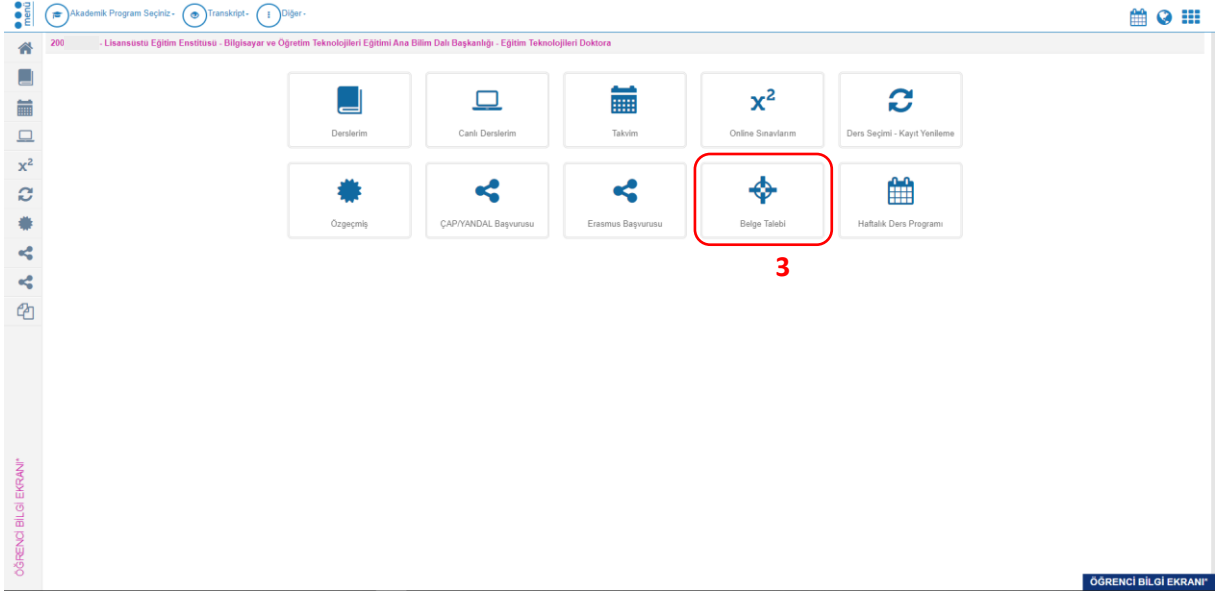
menu

Akademik Program Seçiniz

Transkript

Diğer

200 - Lisansüstü Eğitim Enstitüsü - Bilgisayar ve Öğretim Teknolojileri Eğitimi Ana Bilim Dalı Başkanlığı - Eğitim Teknolojileri Doktora

Derslerim

Canlı Derslerim

Takvim

$x^2$

Online Sınavlarım

Ders Seçimi - Kayıt Yenileme

Özgeçmiş

ÇAP/YANDAL Başvurusu

Erasmus Başvurusu

Belge Talebi

Haftalık Ders Programı

3

$x^2$

ÖĞRENCİ BİLGİ EKRANI*

ÖĞRENCİ BİLGİ EKRANI*